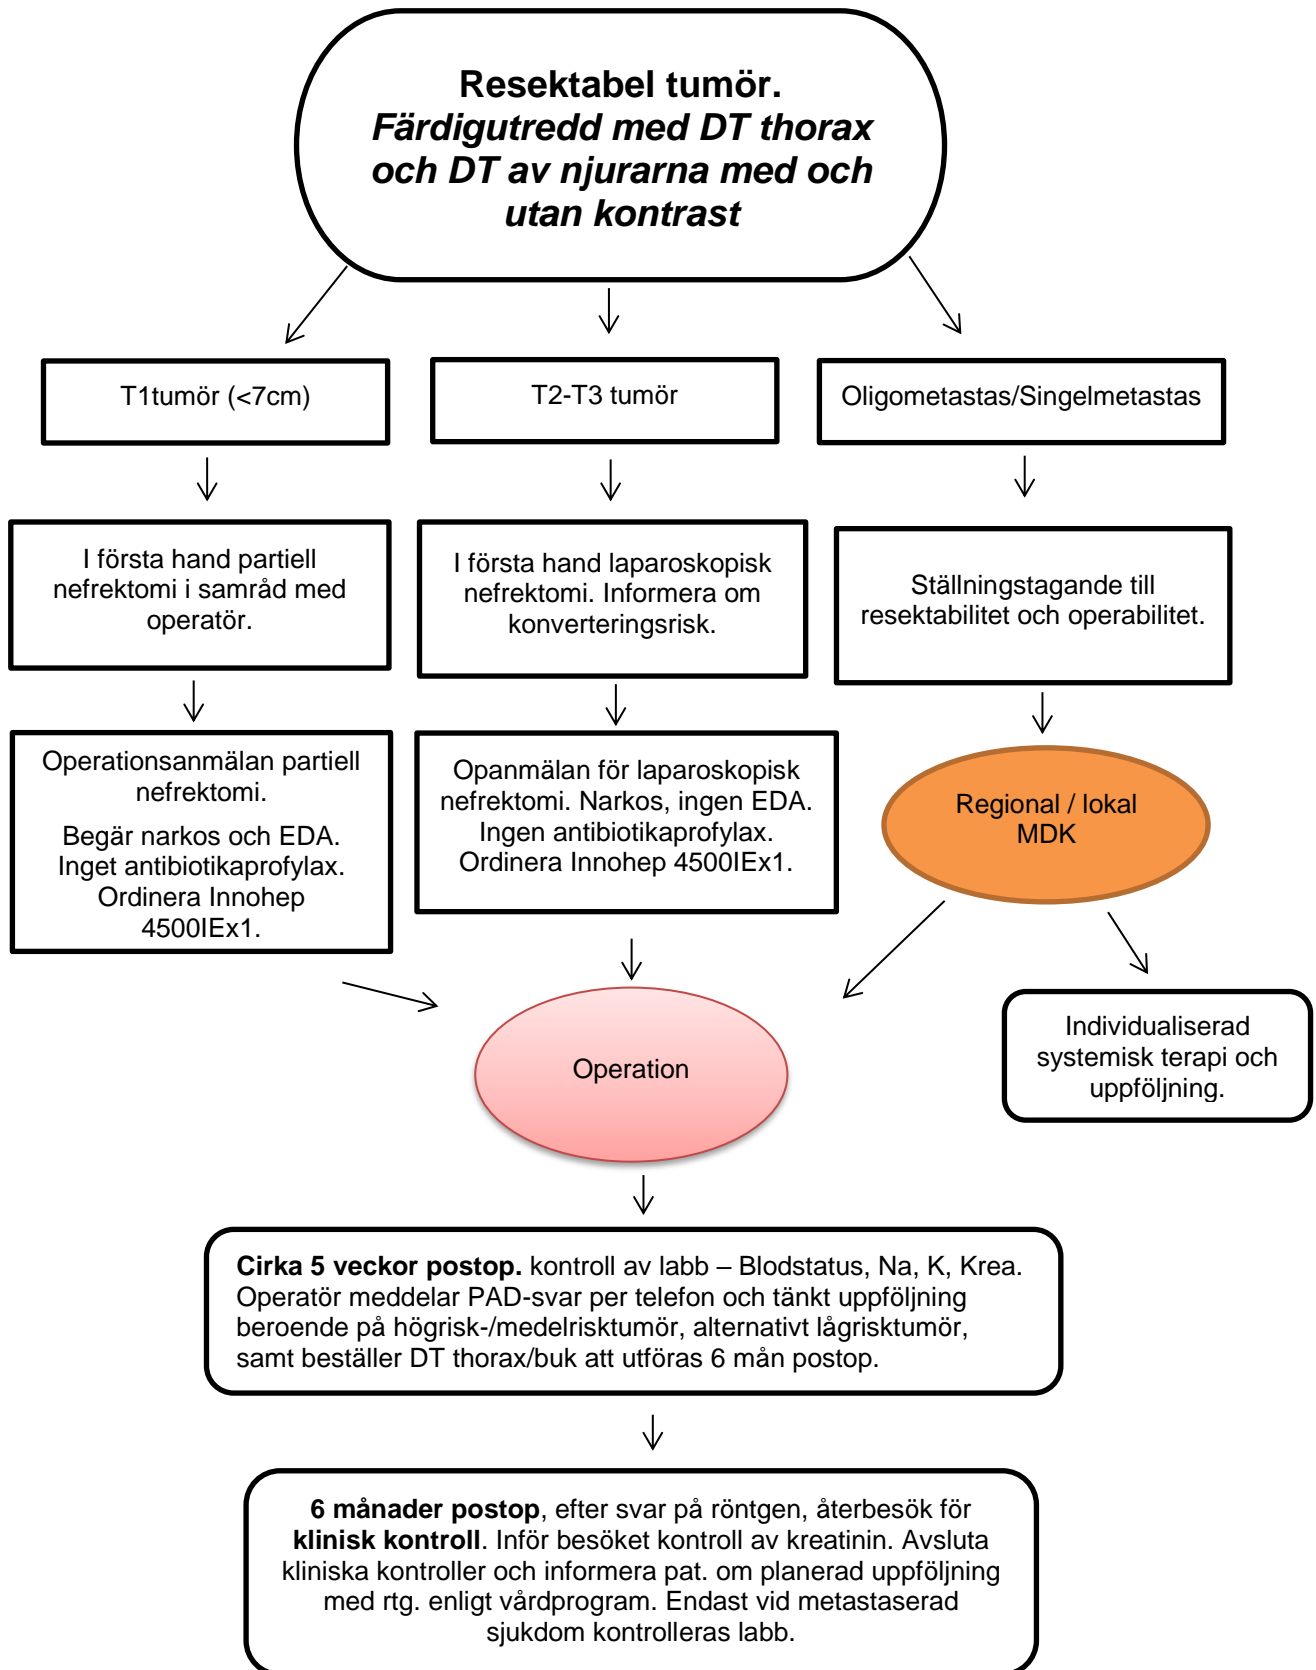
**Resektabel tumör.**
***Färdigutredd med DT thorax och DT av njurarna med och utan kontrast***

T1tumör (<7cm)

T2-T3 tumör

Oligometastas/Singelmetastas

I första hand partiell nefrektomi i samråd med operatör.

I första hand laparoskopisk nefrektomi. Informera om konverteringsrisk.

Ställningstagande till resektabilitet och operabilitet.

Operationsanmälan partiell nefrektomi.

Begär narkos och EDA. Inget antibiotikaprofylax. Ordinera Innohep 4500IEx1.

Opanmälan för laparoskopisk nefrektomi. Narkos, ingen EDA. Ingen antibiotikaprofylax. Ordinera Innohep 4500IEx1.

Regional / lokal MDK

Operation

Individualiserad systemisk terapi och uppföljning.

**Cirka 5 veckor postop.** kontroll av labb – Blodstatus, Na, K, Krea. Operatör meddelar PAD-svar per telefon och tänkt uppföljning beroende på högrisk-/medelrisktumör, alternativt lågrisktumör, samt beställer DT thorax/buk att utföras 6 mån postop.

**6 månader postop**, efter svar på röntgen, återbesök för **klinisk kontroll**. Inför besöket kontroll av kreatinin. Avsluta kliniska kontroller och informera pat. om planerad uppföljning med rtg. enligt vårdprogram. Endast vid metastaserad sjukdom kontrolleras labb.